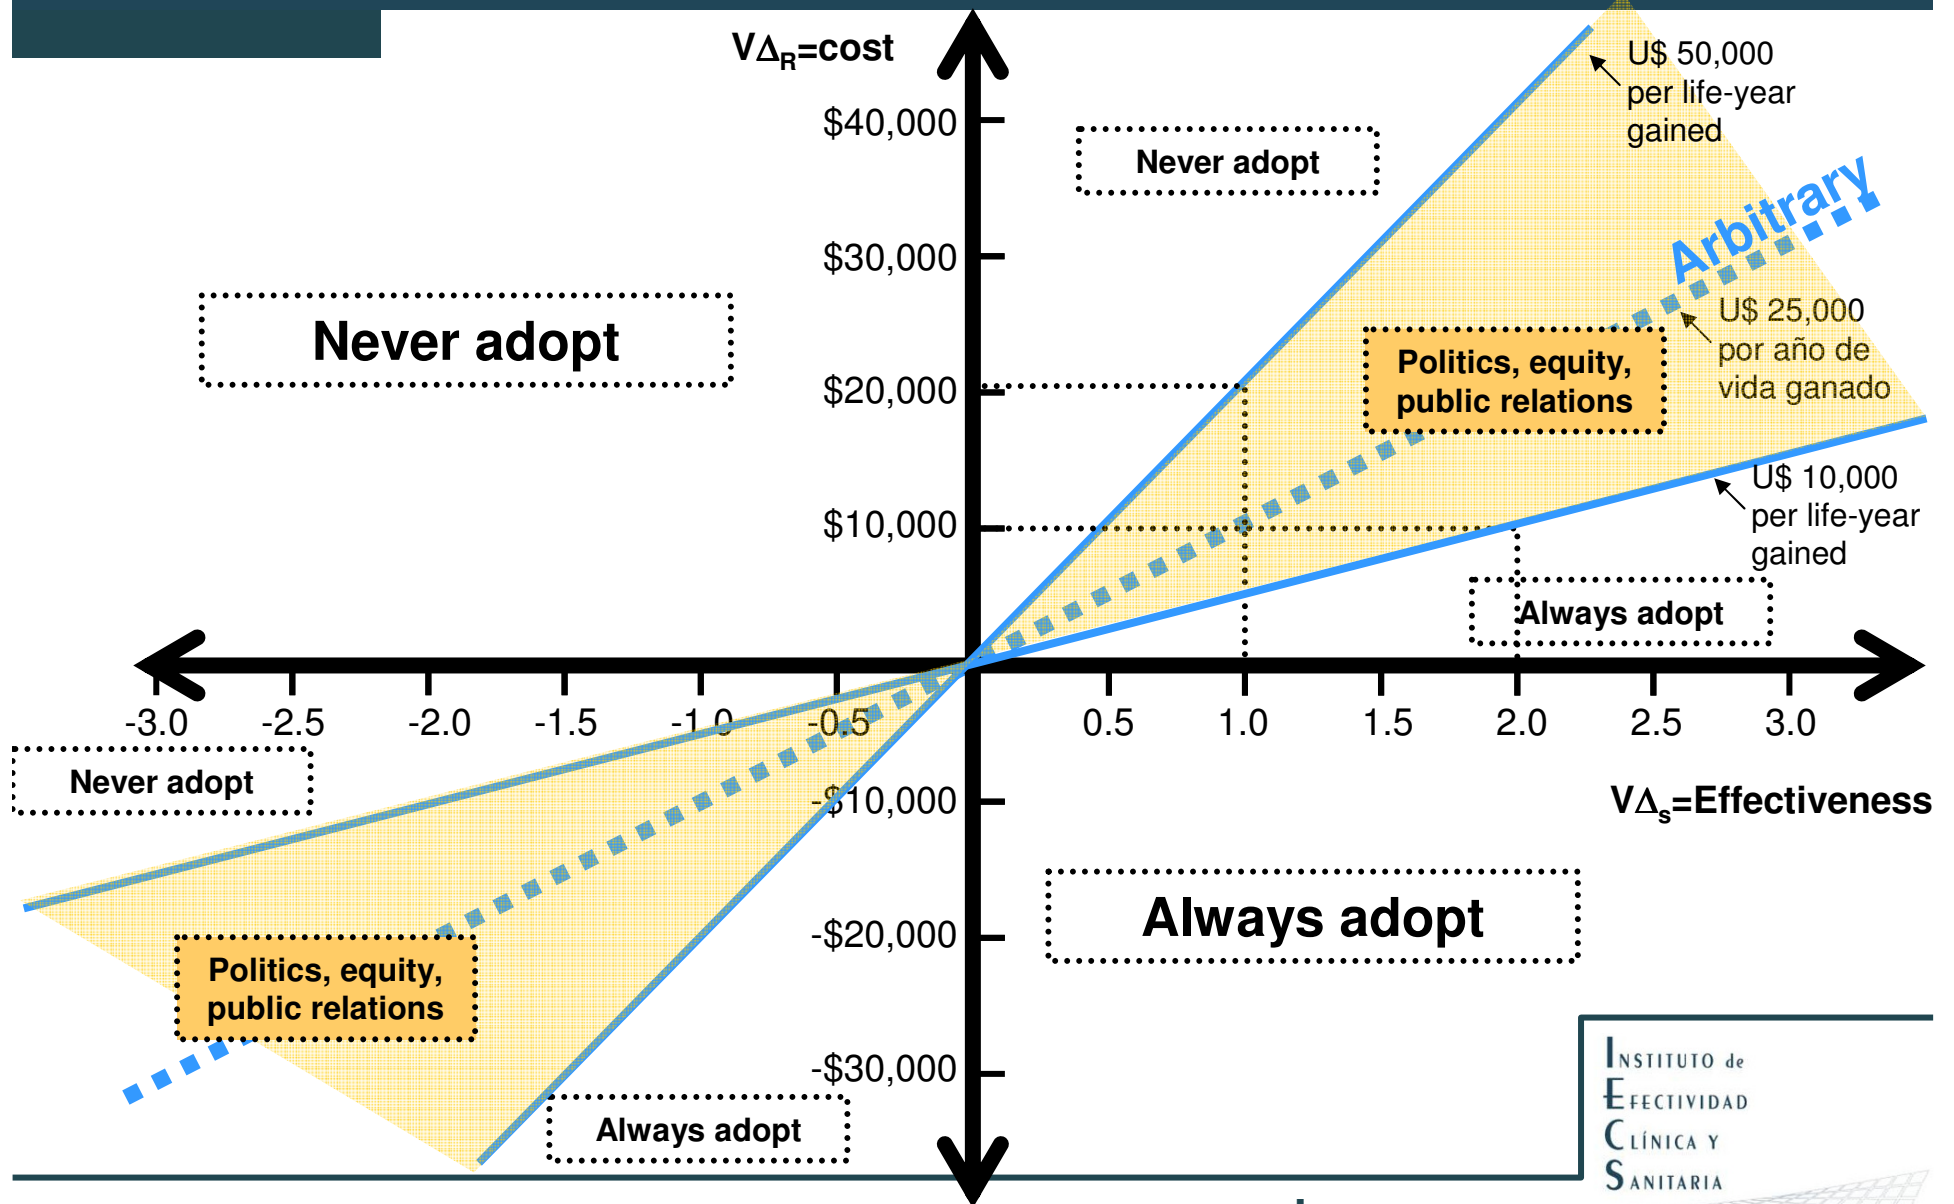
VΔ$_R$=cost

U$ 50,000 per life-year gained

$40,000

Never adopt

Arbitrary

$30,000

Never adopt

U$ 25,000 por año de vida ganado

Politics, equity, public relations

$20,000

$10,000

U$ 10,000 per life-year gained

Always adopt

-3.0 -2.5 -2.0 -1.5 -1.0 -0.5 0.5 1.0 1.5 2.0 2.5 3.0

Never adopt

-$10,000

VΔ$_s$=Effectiveness

-$20,000

Always adopt

Politics, equity, public relations

-$30,000

Always adopt

Instituto de Efectividad Clínica y Sanitaria